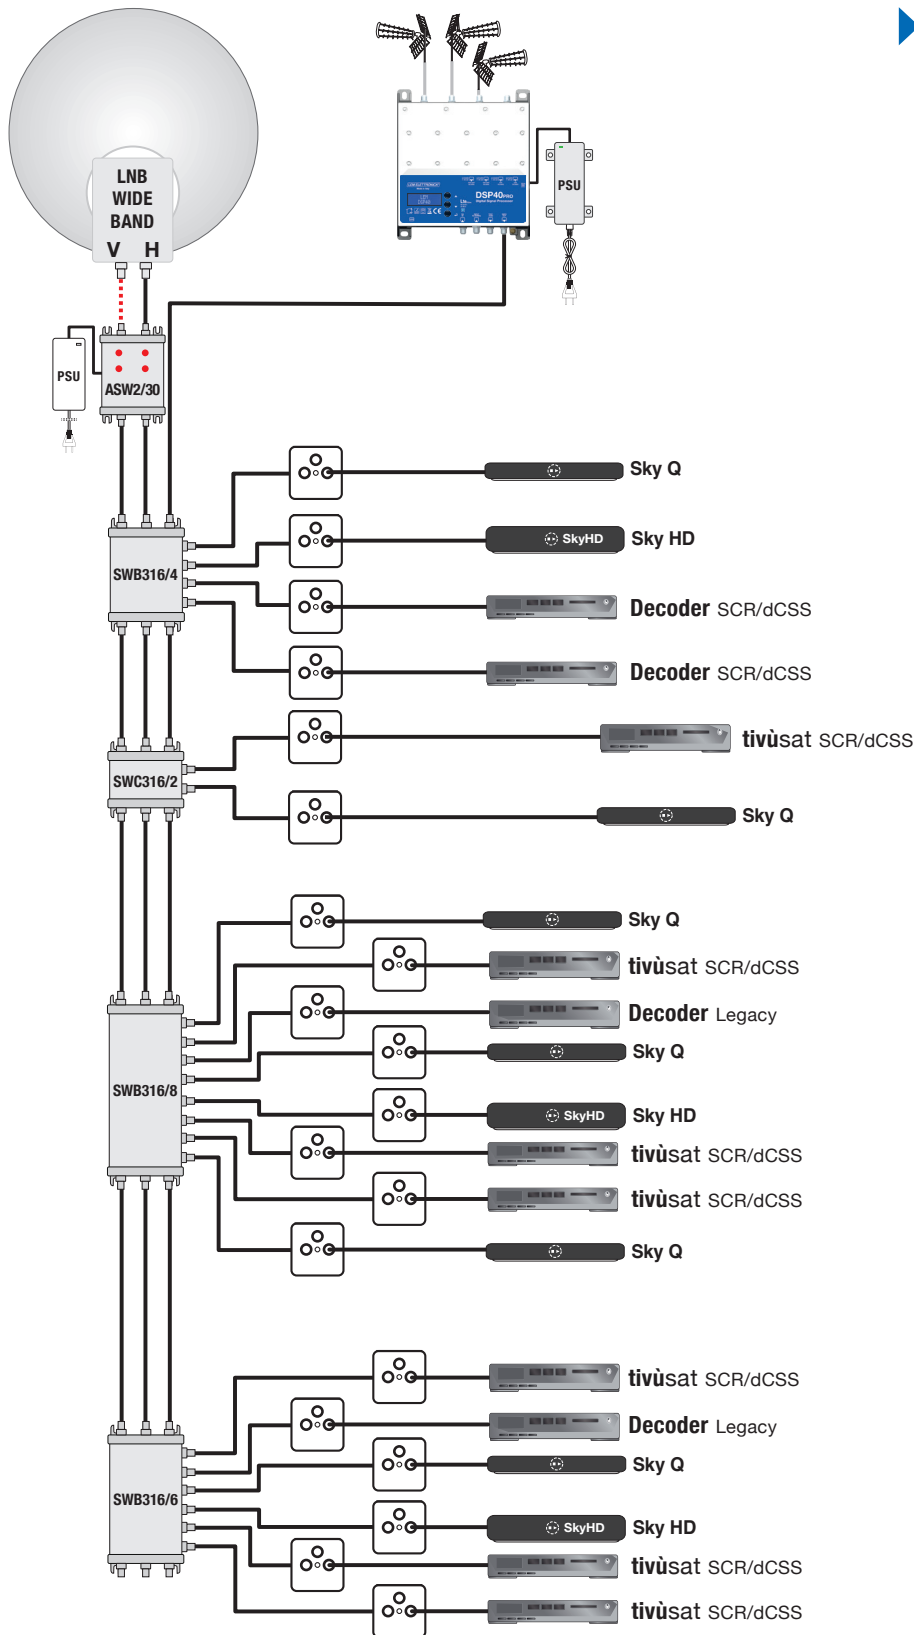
LNB WIDE BAND
V H

PSU

DSP40

PSU

ASW2/30

SWB316/4

Sky Q

SkyHD Sky HD

Decoder SCR/dCSS

Decoder SCR/dCSS

SWC316/2

tivùsat SCR/dCSS

Sky Q

SWB316/8

Sky Q

tivùsat SCR/dCSS

Decoder Legacy

Sky Q

SkyHD Sky HD

tivùsat SCR/dCSS

tivùsat SCR/dCSS

Sky Q

SWB316/6

tivùsat SCR/dCSS

Decoder Legacy

Sky Q

SkyHD Sky HD

tivùsat SCR/dCSS

tivùsat SCR/dCSS